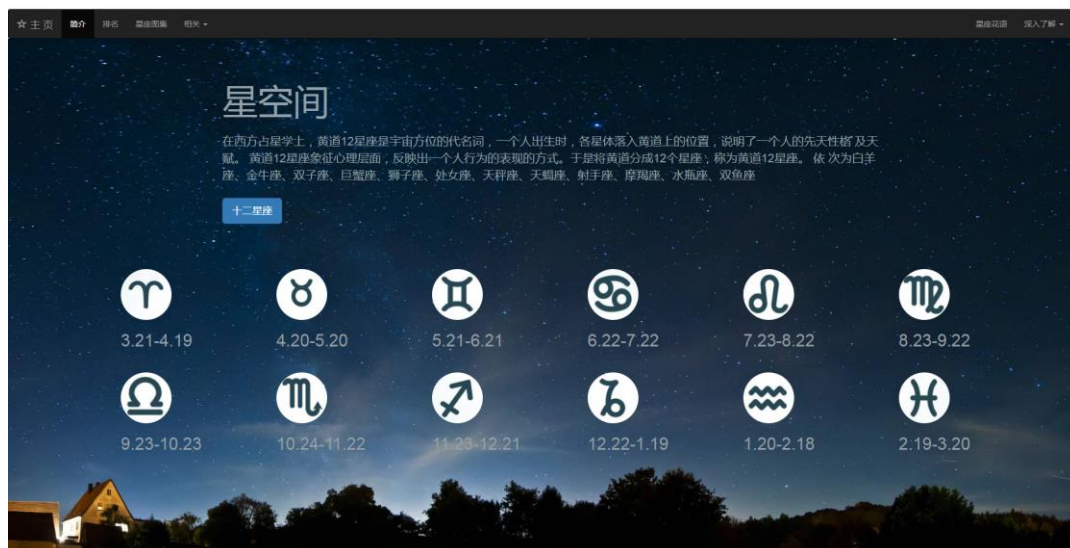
☆主页 简介 排名 星座图集 相关 ▾

星座花语 深入了解 ▾

星空间

在西方占星学上，黄道12星座是宇宙方位的代名词，一个人出生时，各星体落入黄道上的位置，说明了一个人的先天性格及天赋。黄道12星座象征心理层面，反映出一个人行为的表现方式。于是将黄道分成12个星座，称为黄道12星座。依次为白羊座、金牛座、双子座、巨蟹座、狮子座、处女座、天秤座、天蝎座、射手座、摩羯座、水瓶座、双鱼座

十二星座

♈ 3.21-4.19

♉ 4.20-5.20

♊ 5.21-6.21

♋ 6.22-7.22

♌ 7.23-8.22

♍ 8.23-9.22

♎ 9.23-10.23

♏ 10.24-11.22

♐ 11.23-12.21

♑ 12.22-1.19

♒ 1.20-2.18

♓ 2.19-3.20